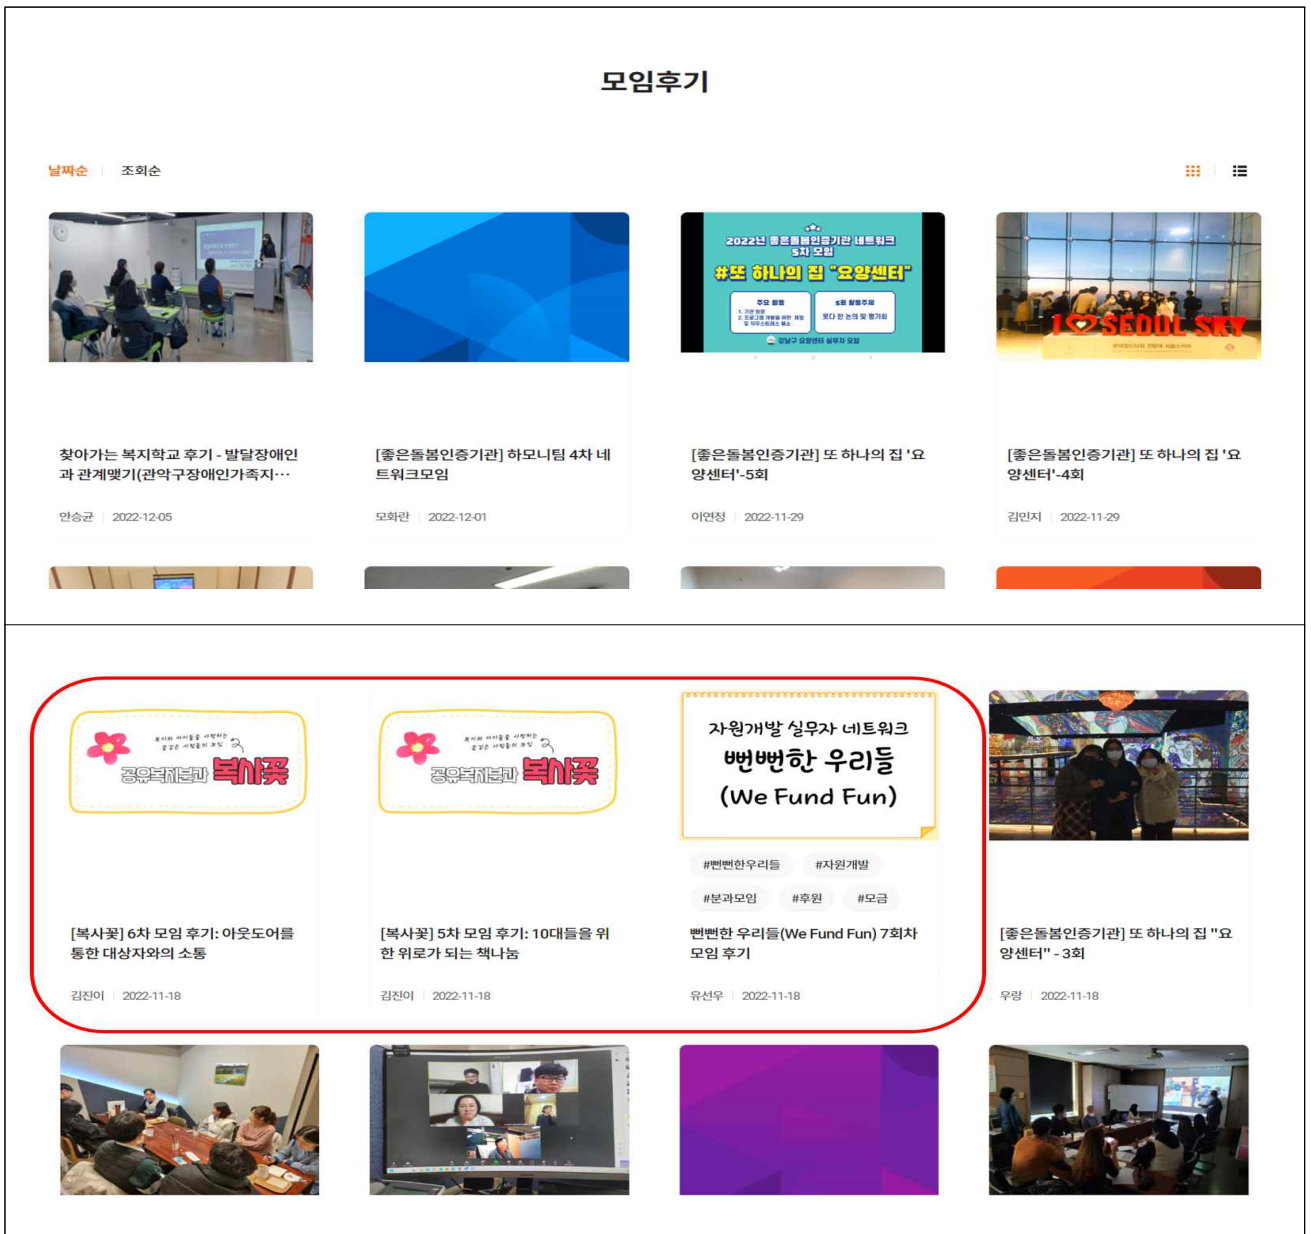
모임후기

날짜순 | 조회순

2022년 좋은돌봄인증기관 네트워크 5차 모임
#또 하나의 집 "요양센터"
주요 활동
5회 활동주제
못다 한 논의 및 평가회
강남구 요양센터 실무자 모임

I♥SEOUL SKY

찾아가는 복지학교 후기 - 발달장애인과 관계맺기(관악구장애인가족지…
안승균 | 2022-12-05

[좋은돌봄인증기관] 하모니팀 4차 네트워크모임
모화란 | 2022-12-01

[좋은돌봄인증기관] 또 하나의 집 '요양센터'-5회
이연정 | 2022-11-29

[좋은돌봄인증기관] 또 하나의 집 '요양센터'-4회
김민지 | 2022-11-29

공유복지플랜 복사꽃

공유복지플랜 복사꽃

자원개발 실무자 네트워크
뻔뻔한 우리들
(We Fund Fun)

#뻔뻔한우리들 #자원개발 #분과모임 #후원 #모금

[복사꽃] 6차 모임 후기: 아웃도어를 통한 대상자와의 소통
김진이 | 2022-11-18

[복사꽃] 5차 모임 후기: 10대들을 위한 위로가 되는 책나눔
김진이 | 2022-11-18

뻔뻔한 우리들(We Fund Fun) 7회차 모임 후기
유선우 | 2022-11-18

[좋은돌봄인증기관] 또 하나의 집 "요양센터" - 3회
우랑 | 2022-11-18